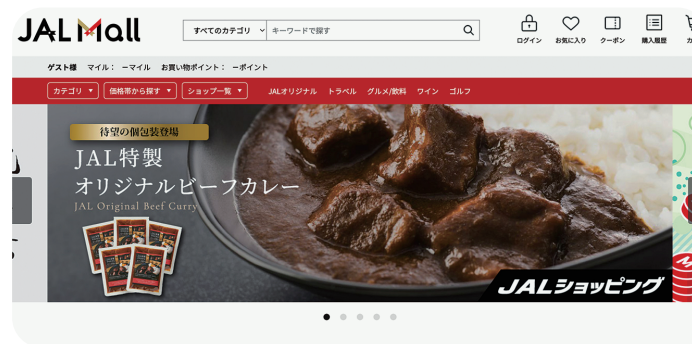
JAL Mall

すべてのカテゴリ キーワードで探す

ログイン お気に入り クーポン 購入履歴 カ

ゲスト様 マイル：ーマイル お買い物ポイント：ーポイント

カテゴリ 価格帯から探す ショップ一覧 JALオリジナル トラベル グルメ/飲料 ワイン ゴルフ

待望の個包装登場

JAL特製
オリジナルビーフカレー
JAL Original Beef Curry

JALショッピング